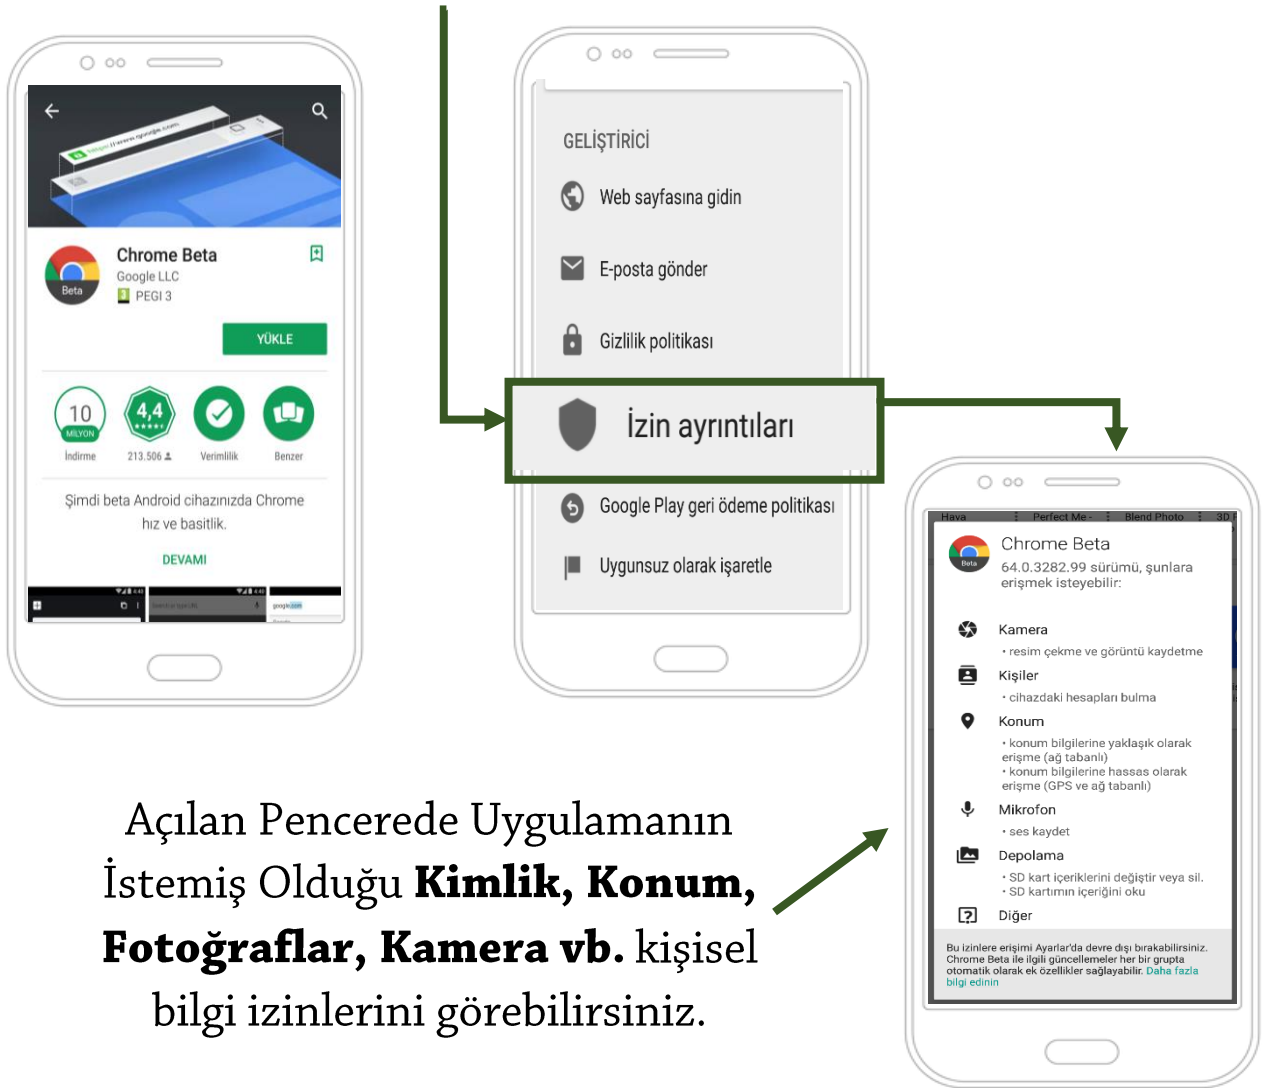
Chrome Beta
Google LLC
PEGI 3
Beta
YÜKLE
10 MİLYON
İndirme
4,4
213.506
Verimlilik
Benzer
Şimdi beta Android cihazınızda Chrome hız ve basitlik.
DEVAMI

GELİŞTİRİCİ
Web sayfasına gidin
E-posta gönder
Gizlilik politikası
İzin ayrıntıları
Google Play geri ödeme politikası
Uygunsuz olarak işaretle

Hava
Perfect Me
Blend Photo
3D
Chrome Beta
Beta
64.0.3282.99 sürümü, şunlara erişmek isteyebilir:
Kamera
• resim çekme ve görüntü kaydetme
Kişiler
• cihazdaki hesapları bulma
Konum
• konum bilgilerine yaklaşık olarak erişme (ağ tabanlı)
• konum bilgilerine hassas olarak erişme (GPS ve ağ tabanlı)
Mikrofon
• ses kaydet
Depolama
• SD kart içeriklerini değiştir veya sil.
• SD kartımın içeriğini oku
Diğer
Bu izinlere erişimi Ayarlar'da devre dışı bırakabilirsiniz. Chrome Beta ile ilgili güncellemeler her bir grupta otomatik olarak ek özellikler sağlayabilir. Daha fazla bilgi edinin

Açılan Pencerede Uygulamanın İstemiş Olduğu **Kimlik, Konum, Fotoğraflar, Kamera vb.** kişisel bilgi izinlerini görebilirsiniz.